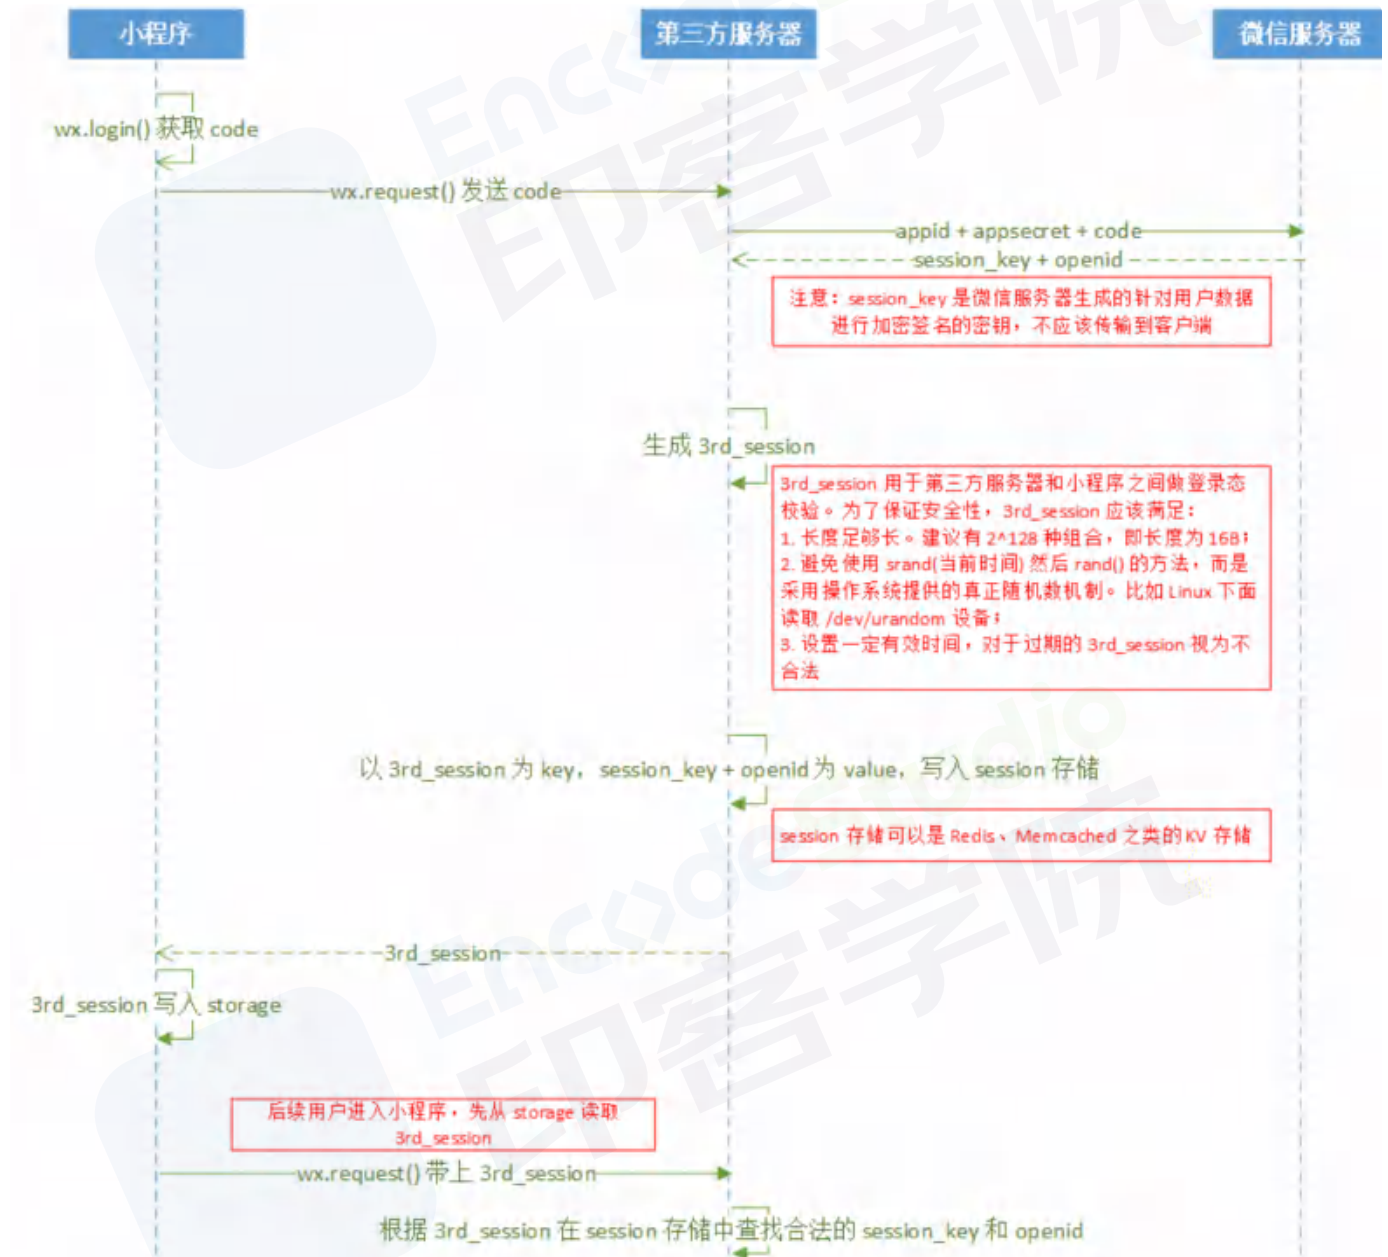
小程序

第三方服务器

微信服务器

wx.login() 获取 code

wx.request() 发送 code

appid + appsecret + code

session_key + openid

注意：session_key 是微信服务器生成的针对用户数据进行加密签名的密钥，不应该传输到客户端

生成 3rd_session

3rd_session 用于第三方服务器和小程序之间做登录态校验。为了保证安全性，3rd_session 应该满足：
1. 长度足够长。建议有 2^128 种组合，即长度为 16B；
2. 避免使用 srand(当前时间) 然后 rand() 的方法，而是采用操作系统提供的真正随机数机制。比如 Linux 下面读取 /dev/urandom 设备；
3. 设置一定有效时间，对于过期的 3rd_session 视为不合法

以 3rd_session 为 key，session_key + openid 为 value，写入 session 存储

session 存储可以是 Redis、Memcached 之类的 KV 存储

3rd_session

3rd_session 写入 storage

后续用户进入小程序，先从 storage 读取 3rd_session

wx.request() 带上 3rd_session

根据 3rd_session 在 session 存储中查找合法的 session_key 和 openid